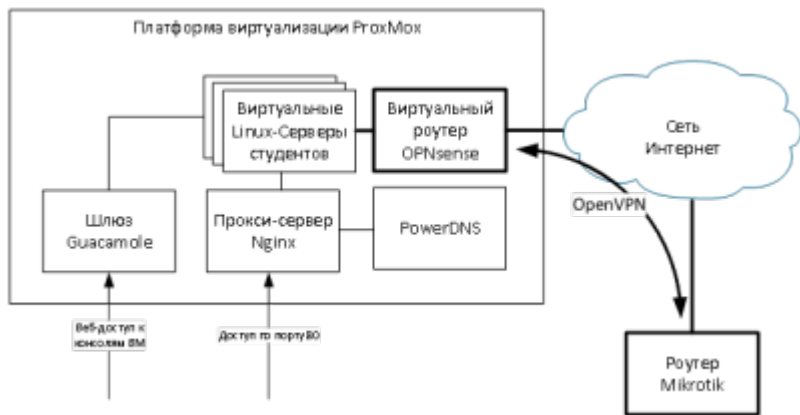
Платформа виртуализации ProxMox

Виртуальные Linux-Серверы студентов

Виртуальный роутер OPNsense

Сеть Интернет

Шлюз Guacamole

Прокси-сервер Nginx

PowerDNS

OpenVPN

Веб-доступ к консолям ВМ

Доступ по порту 80

Роутер Mikrotik